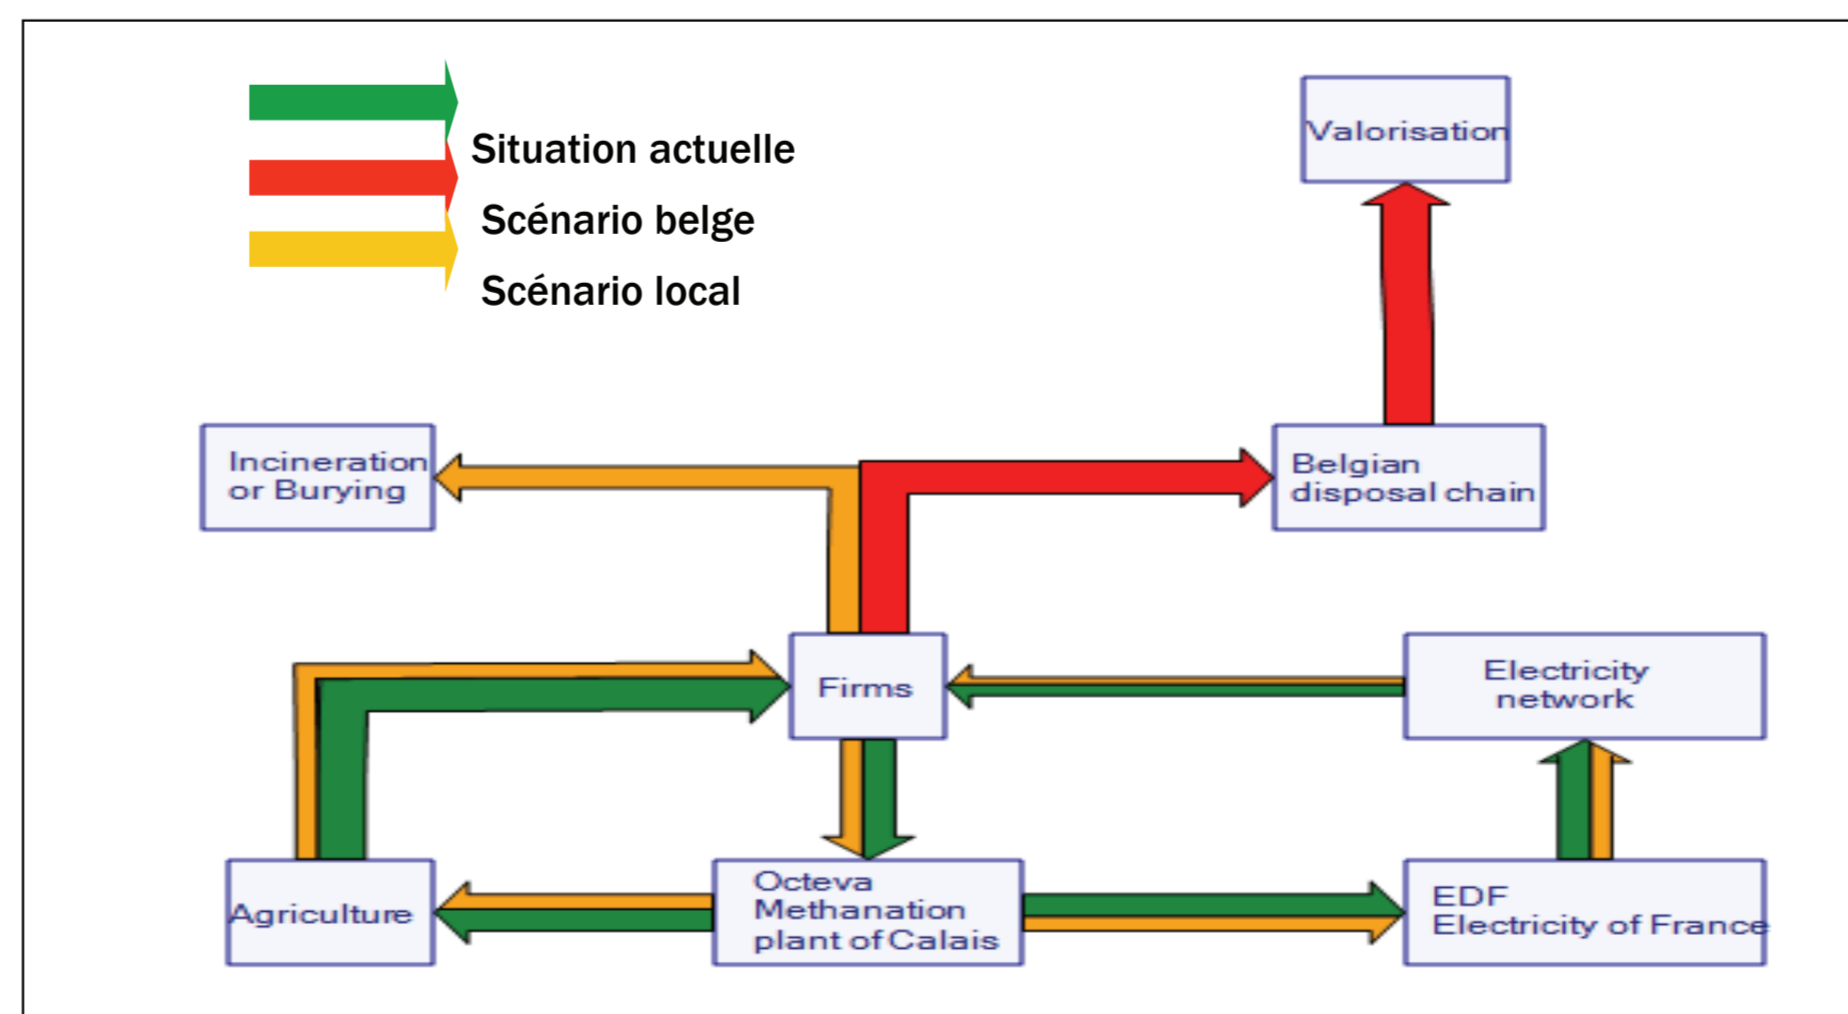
Situation actuelle
Scénario belge
Scénario local

Valorisation

Incineration or Burying

Belgian disposal chain

Firms

Electricity network

Agriculture

Octeva Methanation plant of Calais

EDF Electricity of France